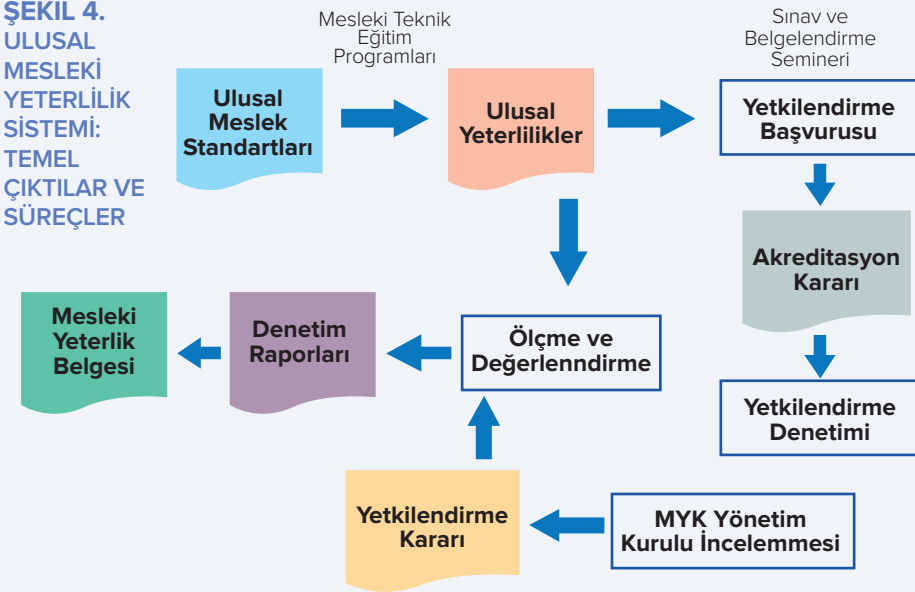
ŞEKIL 4.
ULUSAL MESLEKİ YETERLİLİK SİSTEMİ: TEMEL ÇIKTILAR VE SÜREÇLER

Mesleki Teknik Eğitim Programları

Sınav ve Belgelendirme Semineri

Ulusal Meslek Standartları

Ulusal Yeterlilikler

Yetkilendirme Başvurusu

Akreditasyon Kararı

Yetkilendirme Denetimi

Mesleki Yeterlik Belgesi

Denetim Raporları

Ölçme ve Değerlenndirme

Yetkilendirme Kararı

MYK Yönetim Kurulu İncelemmesi